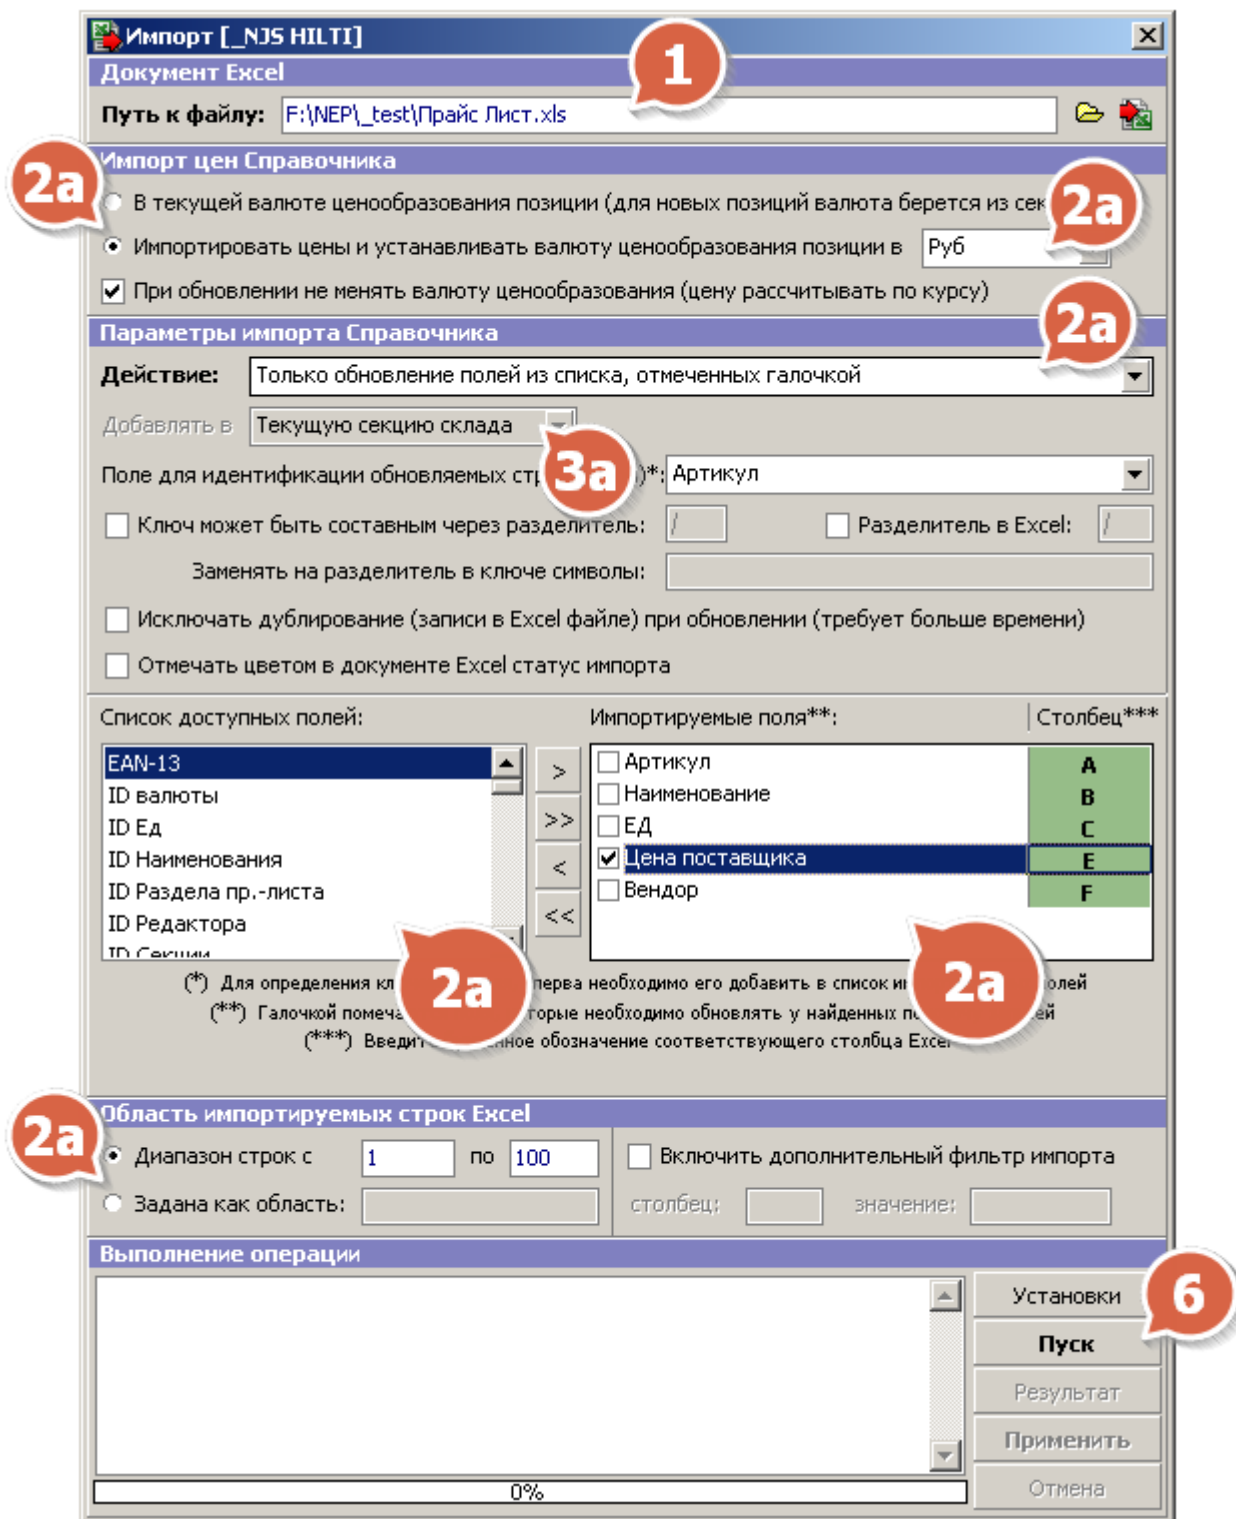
Импорт [_NJS HILTI]

Документ Excel

Путь к файлу: F:\NEP\_test\Прайс Лист.xls

1

Импорт цен Справочника

2a

В текущей валюте ценообразования позиции (для новых позиций валюта берется из сек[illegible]

2a

Импортировать цены и устанавливать валюту ценообразования позиции в Руб

При обновлении не менять валюту ценообразования (цену рассчитывать по курсу)

Параметры импорта Справочника

2a

Действие: Только обновление полей из списка, отмеченных галочкой

Добавлять в Текущую секцию склада

Поле для идентификации обновляемых ст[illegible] 3a )*: Артикул

Ключ может быть составным через разделитель: /

Разделитель в Excel: /

Заменять на разделитель в ключе символы:

Исключать дублирование (записи в Excel файле) при обновлении (требует больше времени)

Отмечать цветом в документе Excel статус импорта

Список доступных полей:

EAN-13
ID валюты
ID Ед
ID Наименования
ID Раздела пр.-листа
ID Редактора
ID Секции

>
>>
<
<<

Импортируемые поля**:

Столбец***

| | |
|---|---|
| Артикул | A |
| Наименование | B |
| ЕД | C |
| Цена поставщика | E |
| Вендор | F |

2a

2a

(*) Для определения кл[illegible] перва необходимо его добавить в список и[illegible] олей
(**) Галочкой помеча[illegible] торые необходимо обновлять у найденных п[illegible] ей
(***) Введи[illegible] нное обозначение соответствующего столбца Excel

Область импортируемых строк Excel

2a

Диапазон строк с 1 по 100

Включить дополнительный фильтр импорта

Задана как область:

столбец: значение:

Выполнение операции

Установки

6

Пуск

Результат

Применить

Отмена

0%